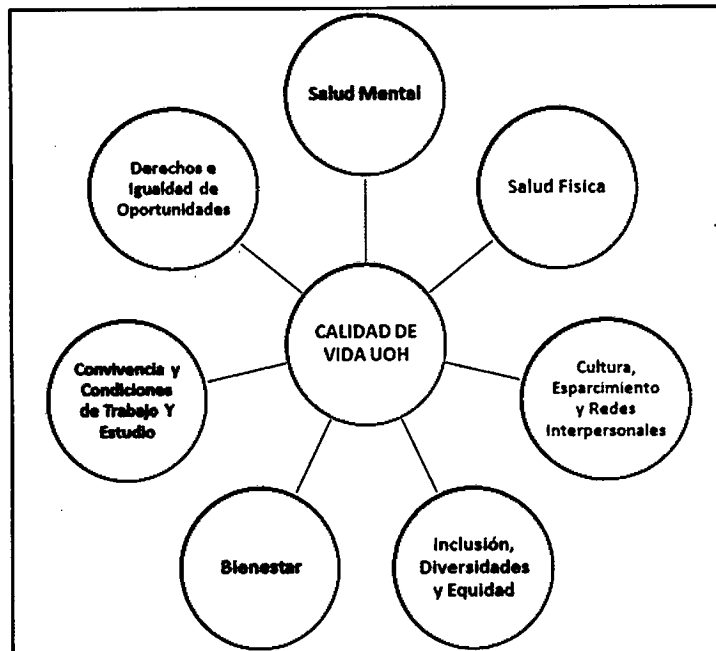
Salud Mental

Derechos e Igualdad de Oportunidades

Salud Fisica

CALIDAD DE VIDA UOH

Convivencia y Condiciones de Trabajo Y Estudio

Cultura, Esparcimiento y Redes Interpersonales

Bienestar

Inclusión, Diversidades y Equidad